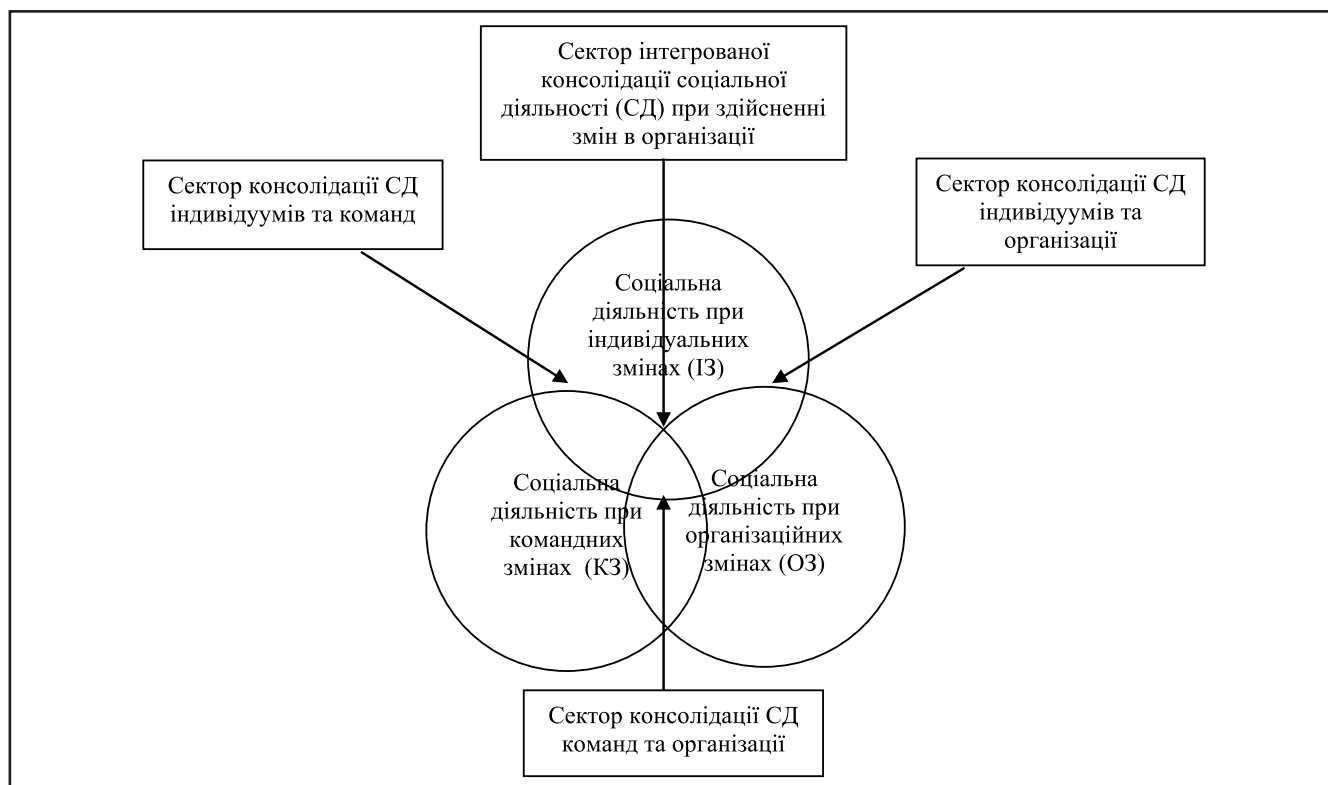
Сектор інтегрованої консолідації соціальної діяльності (СД) при здійсненні змін в організації

Сектор консолідації СД індивідуумів та команд

Сектор консолідації СД індивідуумів та організації

Соціальна діяльність при індивідуальних змінах (ІЗ)

Соціальна діяльність при командних змінах (КЗ)

Соціальна діяльність при організаційних змінах (ОЗ)

Сектор консолідації СД команд та організації